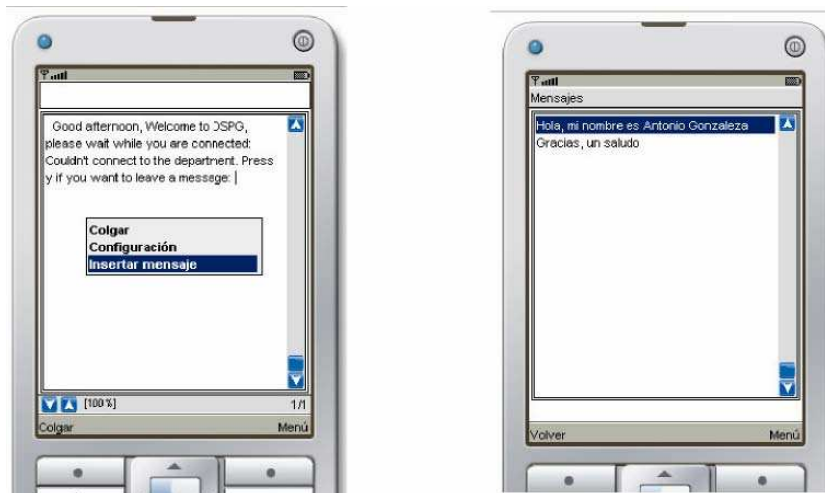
Good afternoon, Welcome to DSPG, please wait while you are connected: Couldn't connect to the department. Press y if you want to leave a message: |

Colgar
Configuración
Insertar mensaje

[100%]
1/1
Colgar
Menú

Mensajes

Hola, mi nombre es Antonio Gonzaleza
Gracias, un saludo

Volver
Menú